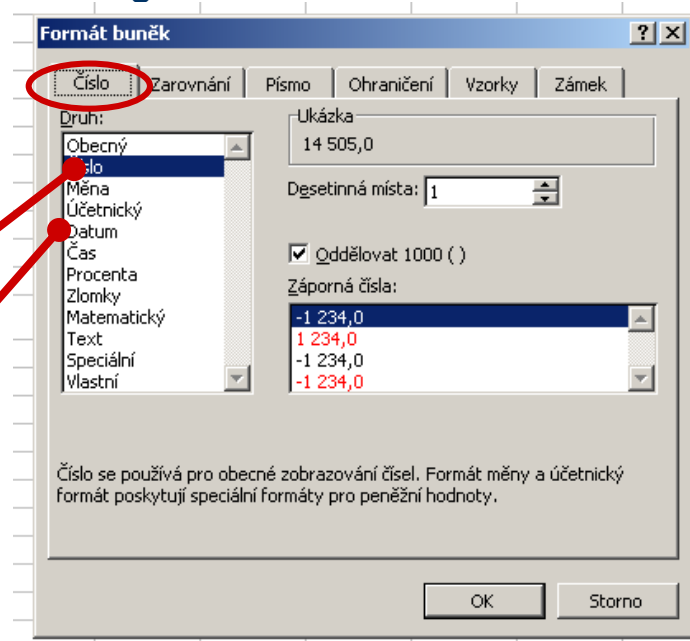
Formát buněk

?

Číslo | Zarovnání | Písmo | Ohraničení | Vzorky | Zámek

Druh:

Obecný
Číslo
Měna
Účetnický
Datum
Čas
Procenta
Zlomky
Matematický
Text
Speciální
Vlastní

Ukázka

14 505,0

Desetinná místa: 1

Oddělovat 1000 ( )

Záporná čísla:

-1 234,0
1 234,0
-1 234,0
-1 234,0

Číslo se používá pro obecné zobrazování čísel. Formát měny a účetnický formát poskytují speciální formáty pro peněžní hodnoty.

OK

Storno